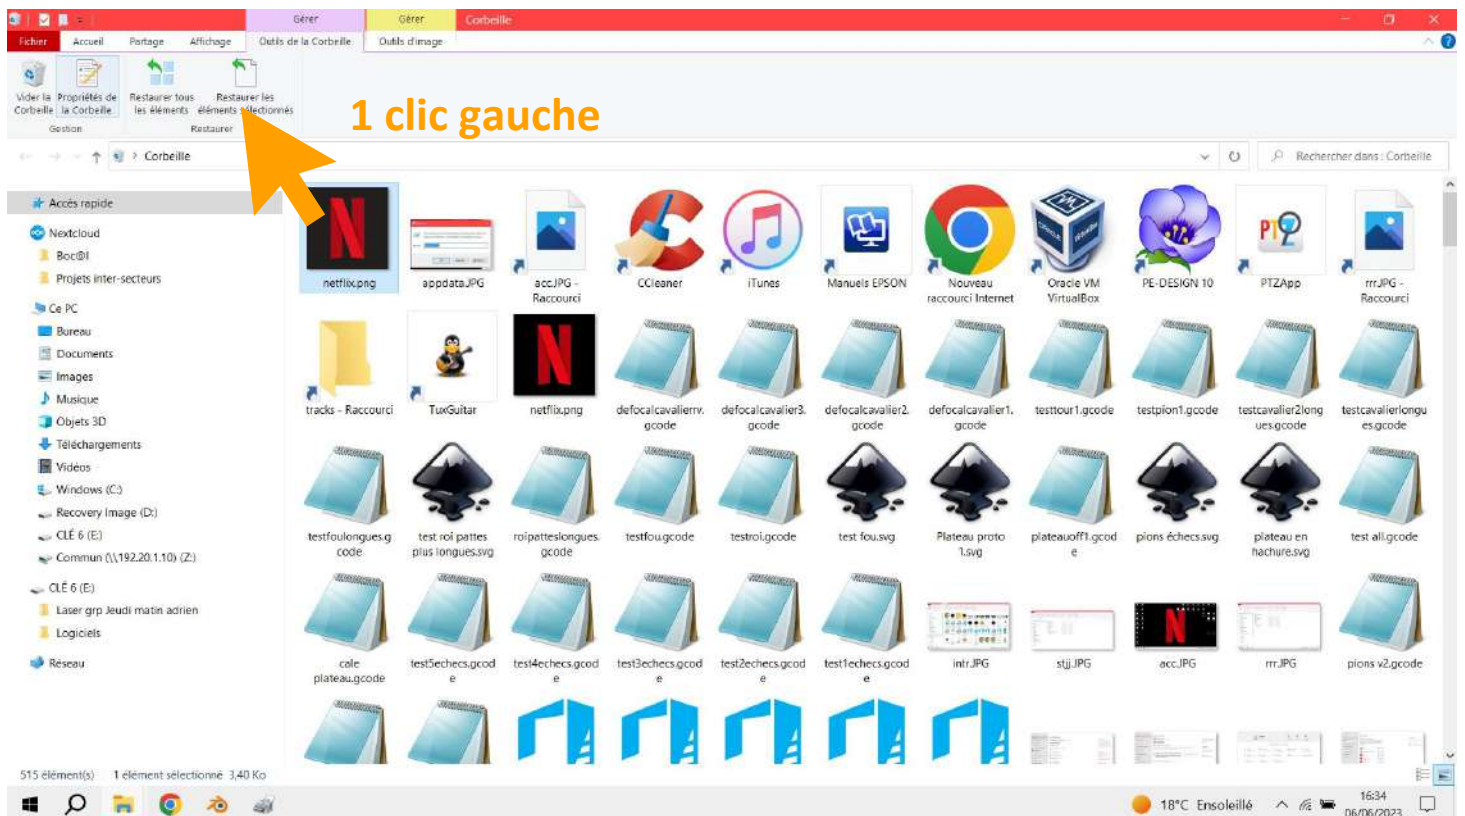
Gérer Gérer Corbeille

Fichier Accueil Partage Affichage Outils de la Corbeille Outils d'image

Vider la Corbeille Propriétés de la Corbeille Restaurer tous les éléments Restaurer les éléments sélectionnés

Gestion Restaurer

1 clic gauche

Corbeille

Rechercher dans : Corbeille

Accès rapide
Nextcloud
Boc@l
Projets inter-secteurs
Ce PC
Bureau
Documents
Images
Musique
Objets 3D
Téléchargements
Vidéos
Windows (C:)
Recovery Image (D:)
CLÉ 6 (E:)
Commun (\\192.20.1.10) (Z:)
CLÉ 6 (E:)
Laser grp Jeudi matin adrien
Logiciels
Réseau

netflix.png
appdata.JPG
acc.JPG - Raccourci
CCleaner
iTunes
Manuels EPSON
Nouveau raccourci Internet
Oracle VM VirtualBox
PE-DESIGN 10
PTZApp
rrr.JPG - Raccourci
tracks - Raccourci
TuxGuitar
netflix.png
defocalcavalierrv.gcode
defocalcavalier3.gcode
defocalcavalier2.gcode
defocalcavalier1.gcode
testtour1.gcode
testpion1.gcode
testcavalier2longues.gcode
testcavalierlongues.gcode
testfoulongues.gcode
test roi pattes plus longues.svg
roipatteslongues.gcode
testfou.gcode
testroi.gcode
test fou.svg
Plateau proto 1.svg
plateauoff1.gcode
pions échecs.svg
plateau en hachure.svg
test all.gcode
cale plateau.gcode
test5echecs.gcode
test4echecs.gcode
test3echecs.gcode
test2echecs.gcode
test1echecs.gcode
intr.JPG
stjj.JPG
acc.JPG
rrr.JPG
pions v2.gcode

515 élément(s) 1 élément sélectionné 3,40 Ko

18°C Ensoleillé 16:34 06/06/2023